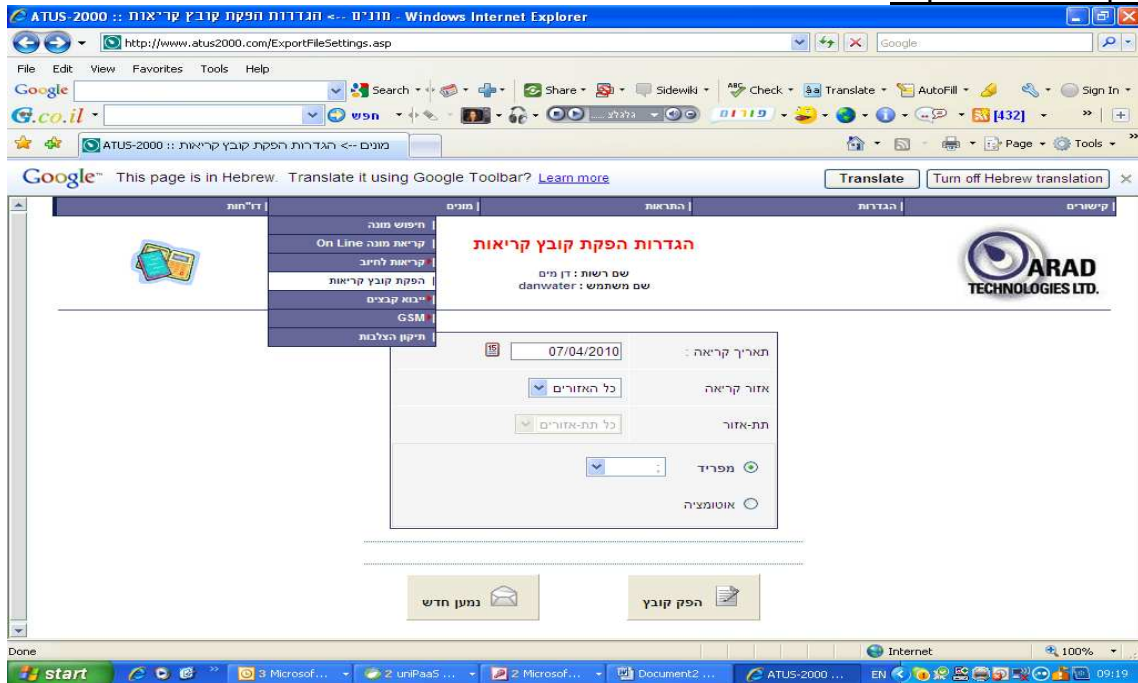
ATUS-2000 :: הגדרות הפקת קובץ קריאות <-- מונים - Windows Internet Explorer

http://www.atus2000.com/ExportFileSettings.asp

Google

File Edit View Favorites Tools Help

Google Search Share Sidewiki Check Translate AutoFill Sign In

G.co.il חפש [432]

ATUS-2000 :: הגדרות הפקת קובץ קריאות <-- מונים

Page Tools

Google This page is in Hebrew. Translate it using Google Toolbar? Learn more Translate Turn off Hebrew translation

| קישורים | הגדרות | התראות | מונים | דו"חות |

| חיפוש מונה
| קריאת מונה On Line
| קריאות לחיוב
| הפקת קובץ קריאות
| ייבוא קבצים
| GSM
| תיקון הצלבות

הגדרות הפקת קובץ קריאות

שם רשות : דן מים
שם משתמש : danwater

ARAD TECHNOLOGIES LTD.

תאריך קריאה : 07/04/2010

אזור קריאה כל האזורים

תת-אזור כל תת-אזורים

מפריד

אוטומציה

נמען חדש

הפק קובץ

Done Internet 100%

start 3 Microsof... 2 uniPaaS ... 2 Microsof... Document2 ... ATUS-2000 ... EN 09:19